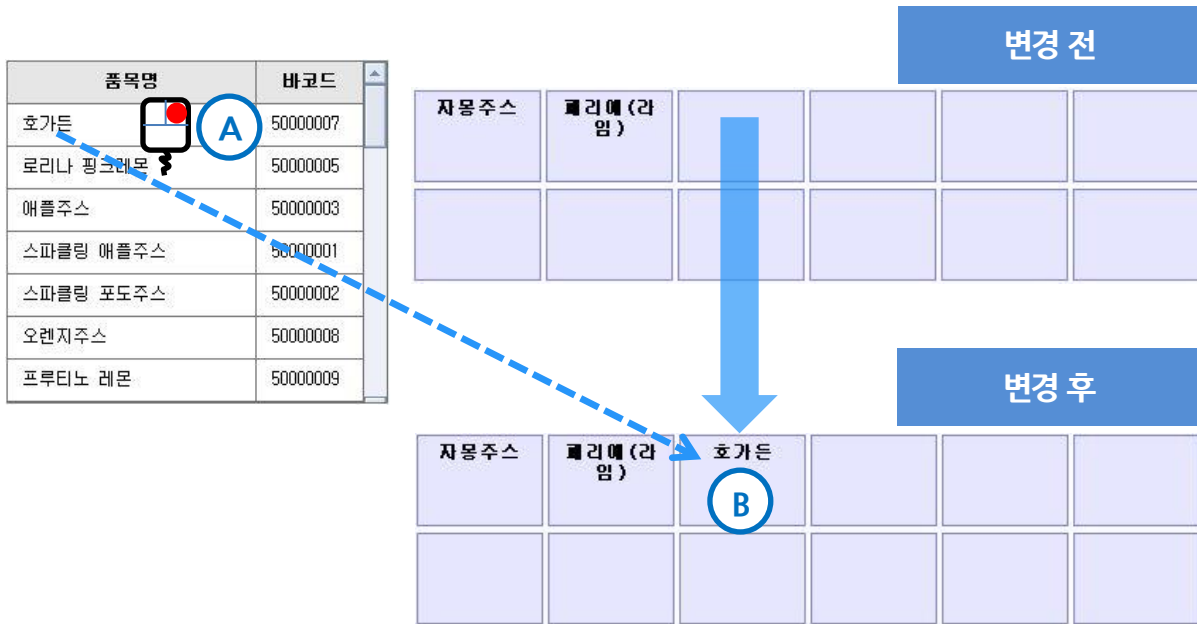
| 품목명 | 바코드 |
|---|---|
| 호가든 | 50000007 |
| 로리나 핑크레몬 | 50000005 |
| 애플주스 | 50000003 |
| 스파클링 애플주스 | 50000001 |
| 스파클링 포도주스 | 50000002 |
| 오렌지주스 | 50000008 |
| 프루티노 레몬 | 50000009 |

A

변경 전

자몽주스
페리에(라임)

변경 후

자몽주스
페리에(라임)
호가든

B